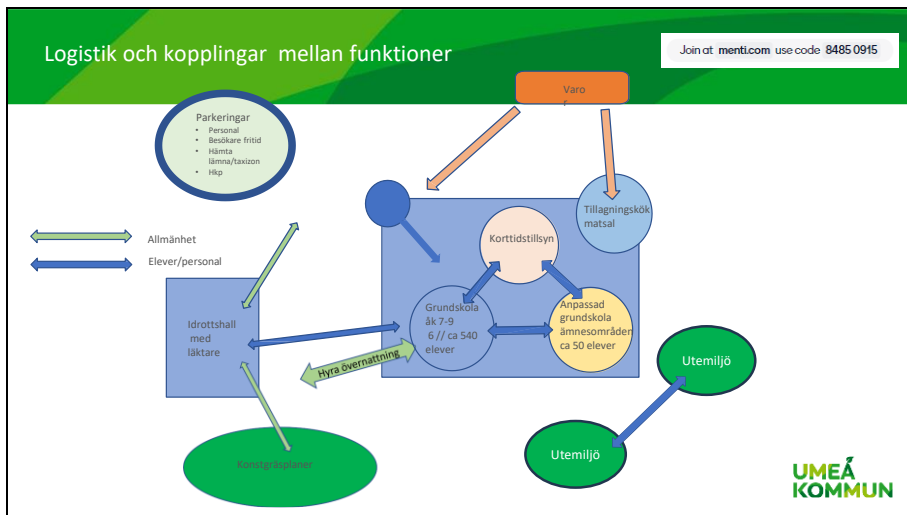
Logistik och kopplingar mellan funktioner

Join at menti.com use code 8485 0915

Varo r

Parkeringar
- Personal
- Besökare fritid
- Hämta lämna/taxizon
- Hkp

Allmänhet

Elever/personal

Tillagningskök matsal

Korttidstillsyn

Grundskola åk 7-9 6 // ca 540 elever

Anpassad grundskola ämnesområden ca 50 elever

Idrottshall med läktare

Hyra övernattning

Utemiljö

Utemiljö

Konstgräsplaner

UMEÅ KOMMUN